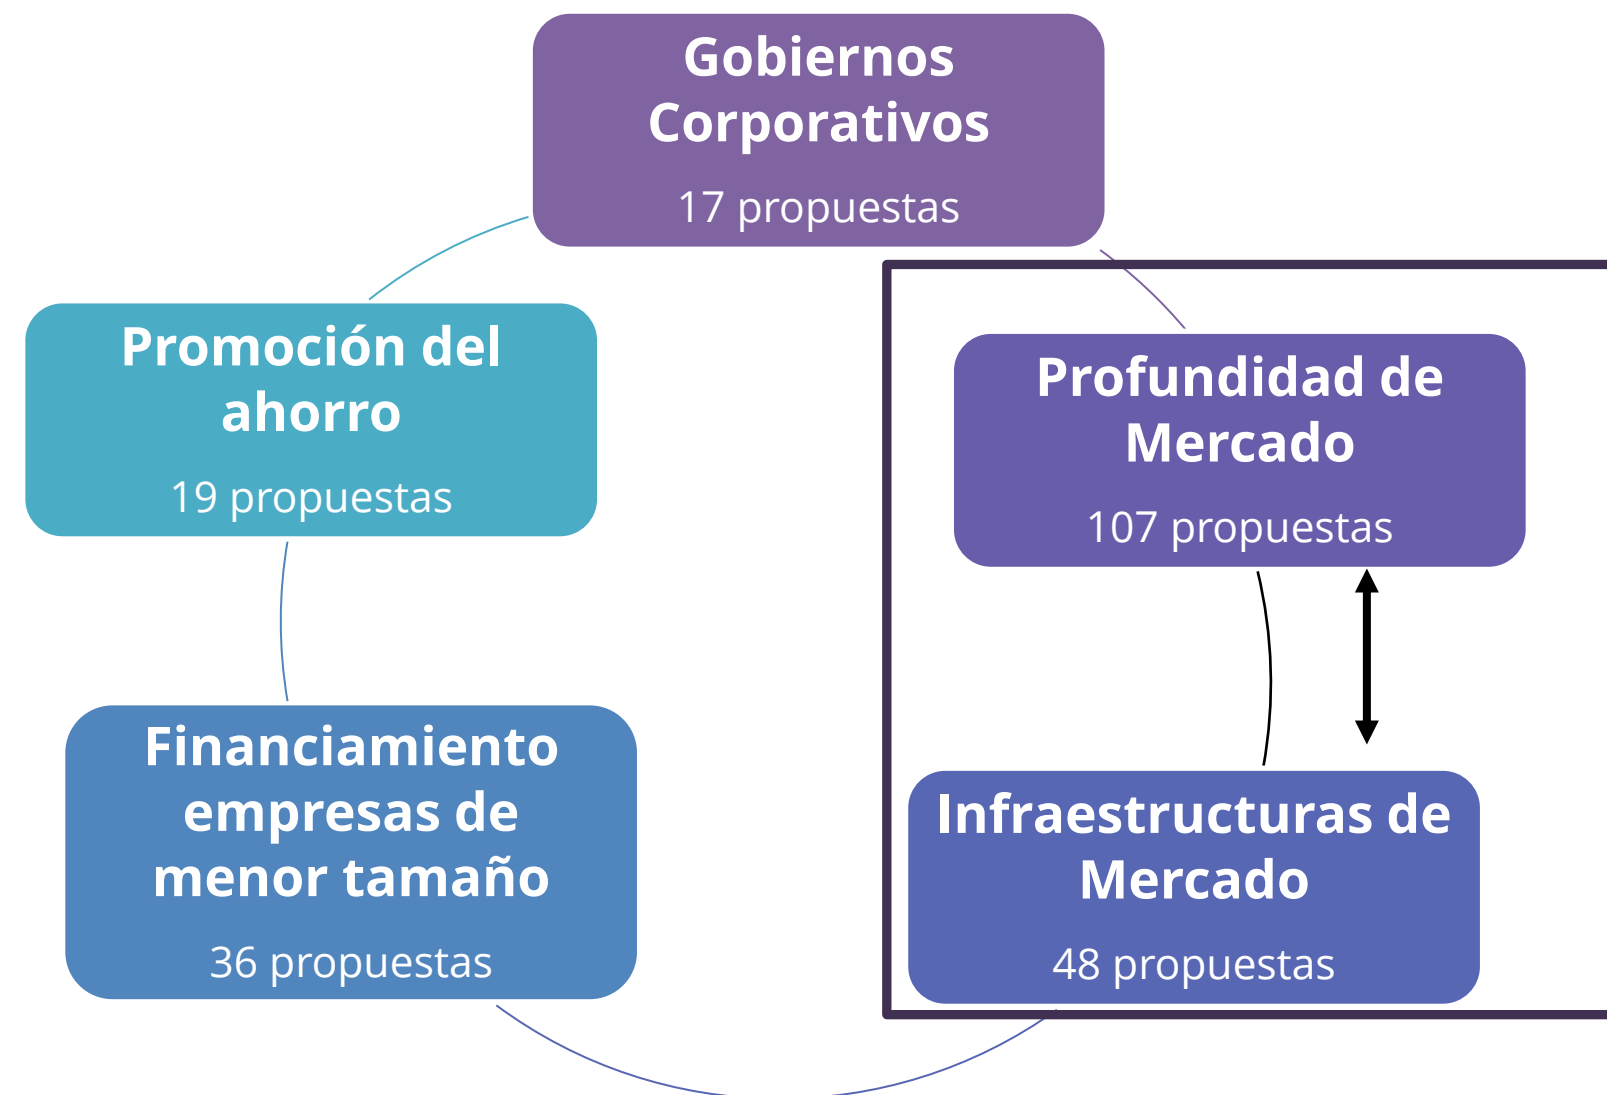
Gobiernos Corporativos

17 propuestas

Promoción del ahorro

19 propuestas

Profundidad de Mercado

107 propuestas

Financiamiento empresas de menor tamaño

36 propuestas

Infraestructuras de Mercado

48 propuestas